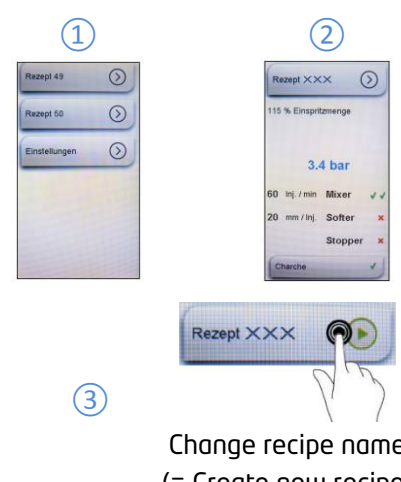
①

Rezept 49

Rezept 50

Einstellungen

②

Rezept XXX

115 % Einspritzmenge

3.4 bar

60 Inj. / min Mixer ✓✓

20 mm / Inj. Softer ✗

Stopper ✗

Charche ✓

Rezept XXX

③

Change recipe name

(= Create new recipe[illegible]